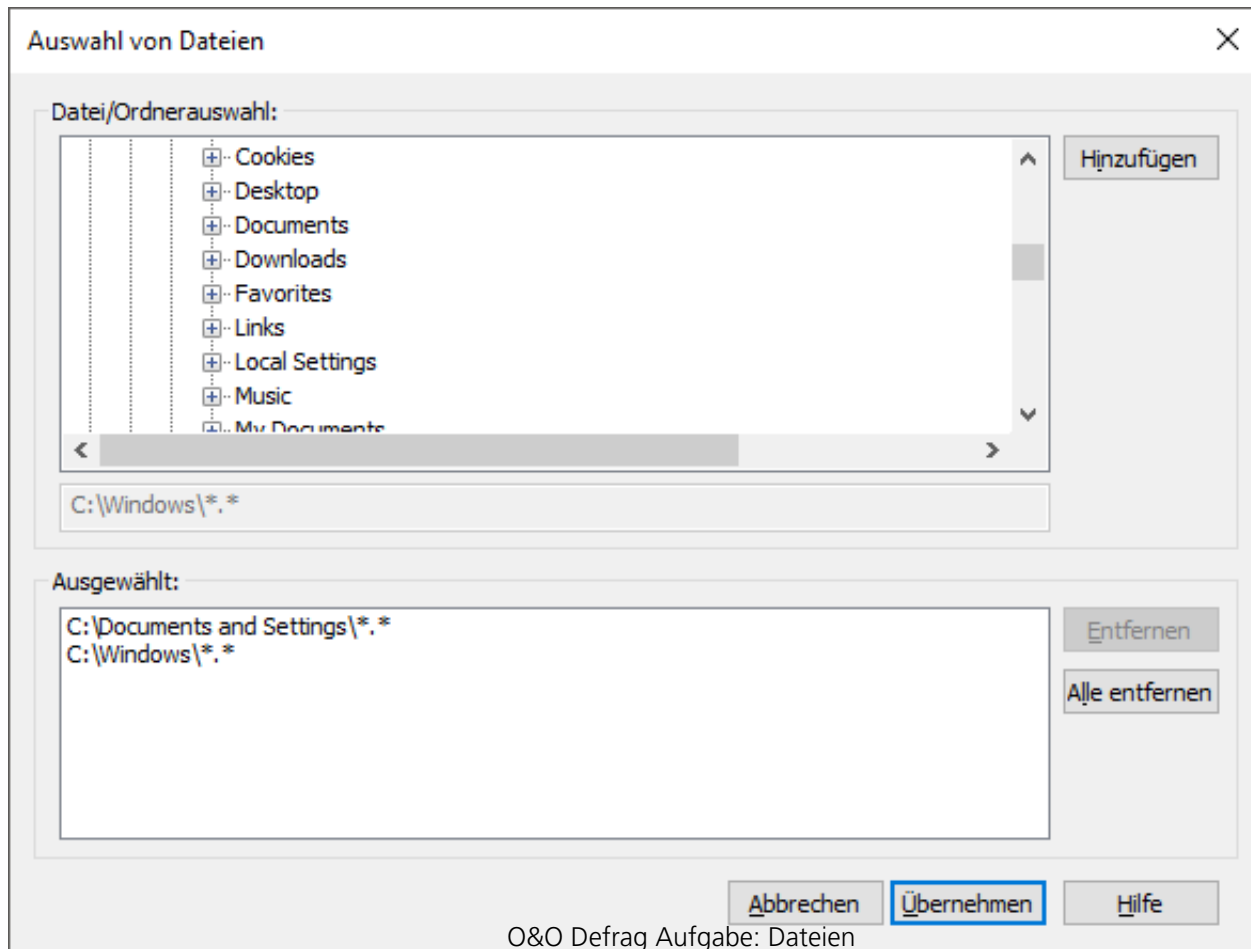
Auswahl von Dateien

Datei/Ordnerauswahl:

Cookies
Desktop
Documents
Downloads
Favorites
Links
Local Settings
Music
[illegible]

Hinzufügen

C:\Windows\*.*

Ausgewählt:

C:\Documents and Settings\*.*
C:\Windows\*.*

Entfernen

Alle entfernen

Abbrechen Übernehmen Hilfe

O&O Defrag Aufgabe: Dateien